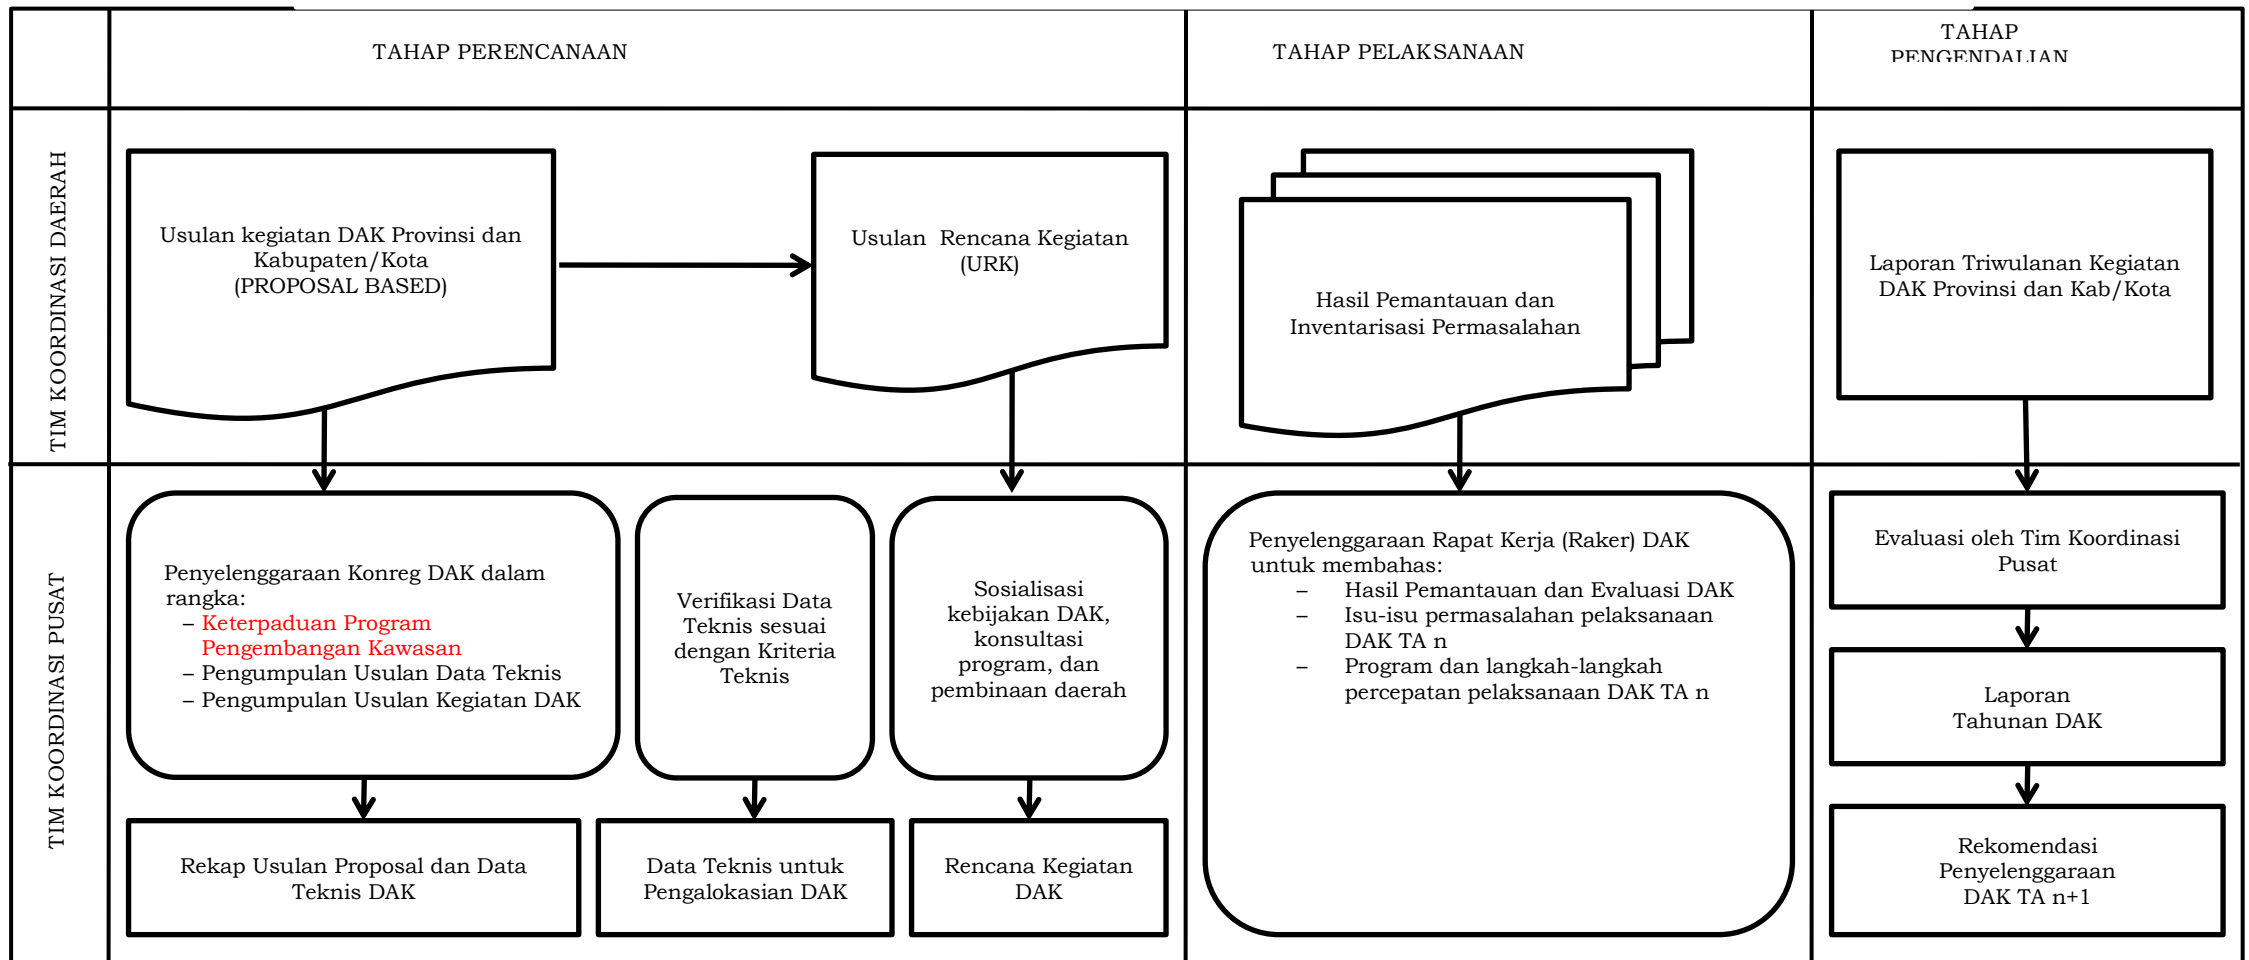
TAHAP PERENCANAAN

TAHAP PELAKSANAAN

TAHAP PENGENDALIAN

TIM KOORDINASI DAERAH

Usulan kegiatan DAK Provinsi dan Kabupaten/Kota (PROPOSAL BASED)

Usulan Rencana Kegiatan (URK)

Hasil Pemantauan dan Inventarisasi Permasalahan

Laporan Triwulanan Kegiatan DAK Provinsi dan Kab/Kota

TIM KOORDINASI PUSAT

Penyelenggaraan Konreg DAK dalam rangka:
– Keterpaduan Program Pengembangan Kawasan
– Pengumpulan Usulan Data Teknis
– Pengumpulan Usulan Kegiatan DAK

Verifikasi Data Teknis sesuai dengan Kriteria Teknis

Sosialisasi kebijakan DAK, konsultasi program, dan pembinaan daerah

Penyelenggaraan Rapat Kerja (Raker) DAK untuk membahas:
– Hasil Pemantauan dan Evaluasi DAK
– Isu-isu permasalahan pelaksanaan DAK TA n
– Program dan langkah-langkah percepatan pelaksanaan DAK TA n

Evaluasi oleh Tim Koordinasi Pusat

Laporan Tahunan DAK

Rekomendasi Penyelenggaraan DAK TA n+1

Rekap Usulan Proposal dan Data Teknis DAK

Data Teknis untuk Pengalokasian DAK

Rencana Kegiatan DAK